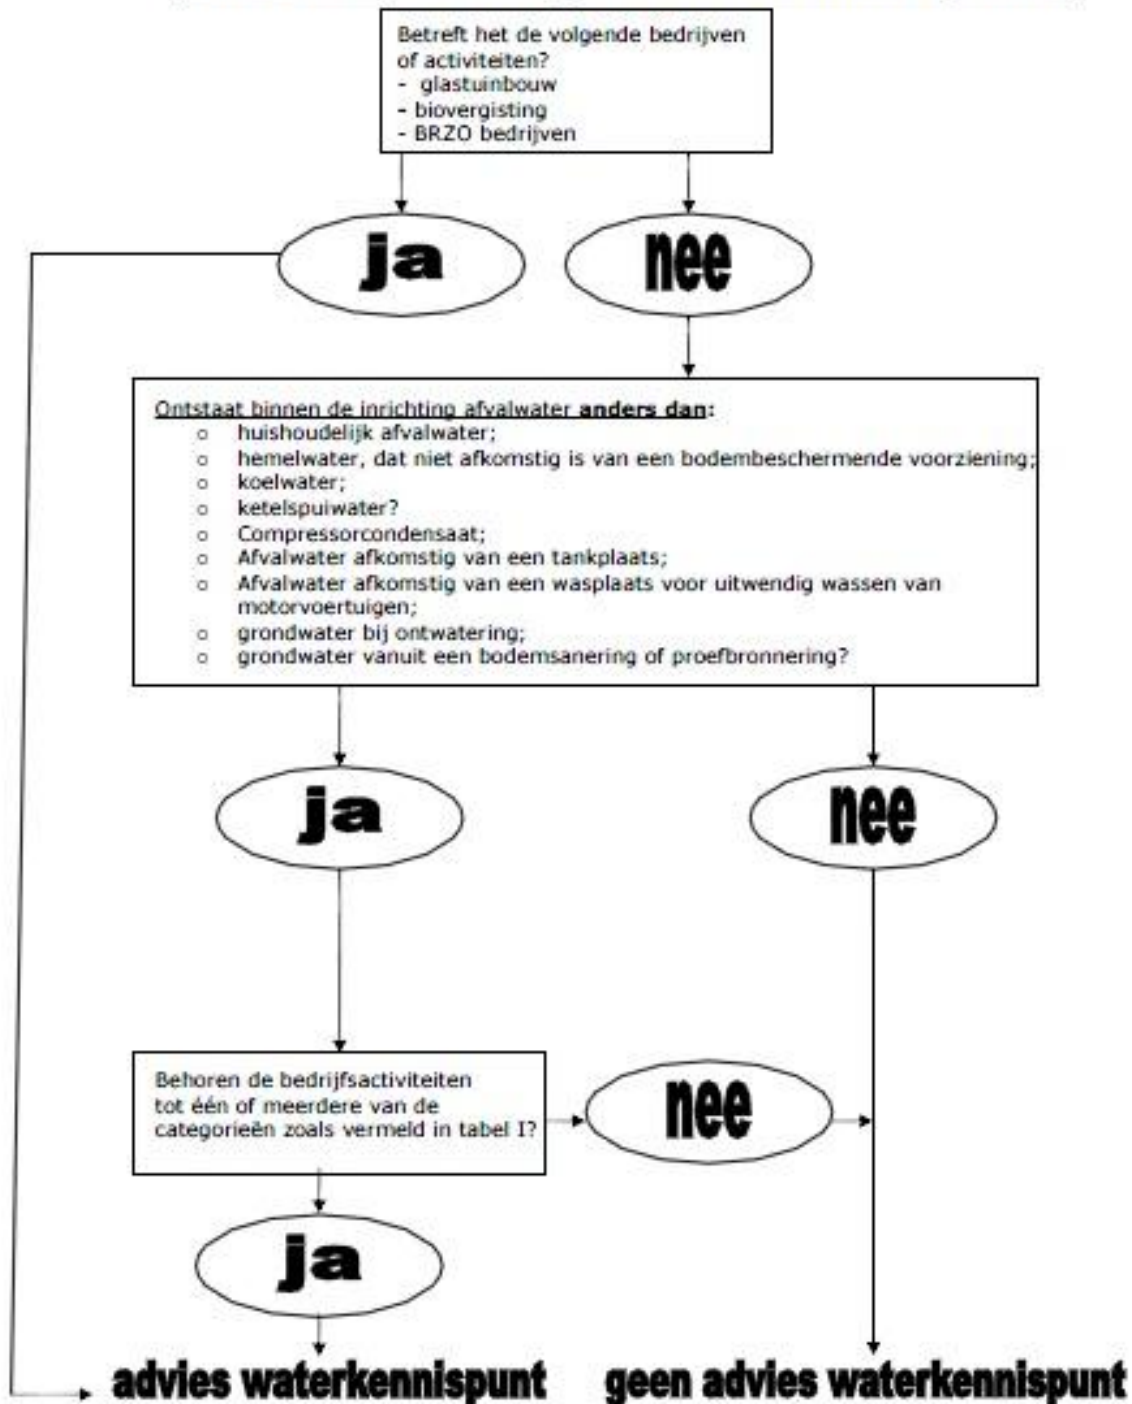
Betreft het de volgende bedrijven of activiteiten?
- glastuinbouw
- biovergisting
- BRZO bedrijven

ja

nee

Ontstaat binnen de inrichting afvalwater **anders dan**:
- huishoudelijk afvalwater;
- hemelwater, dat niet afkomstig is van een bodembeschermende voorziening;
- koelwater;
- ketelspuiwater?
- Compressorcondensaat;
- Afvalwater afkomstig van een tankplaats;
- Afvalwater afkomstig van een wasplaats voor uitwendig wassen van motorvoertuigen;
- grondwater bij ontwatering;
- grondwater vanuit een bodemsanering of proefbronnering?

ja

nee

Behoren de bedrijfsactiviteiten tot één of meerdere van de categorieën zoals vermeld in tabel I?

nee

ja

advies waterkennispunt

geen advies waterkennispunt